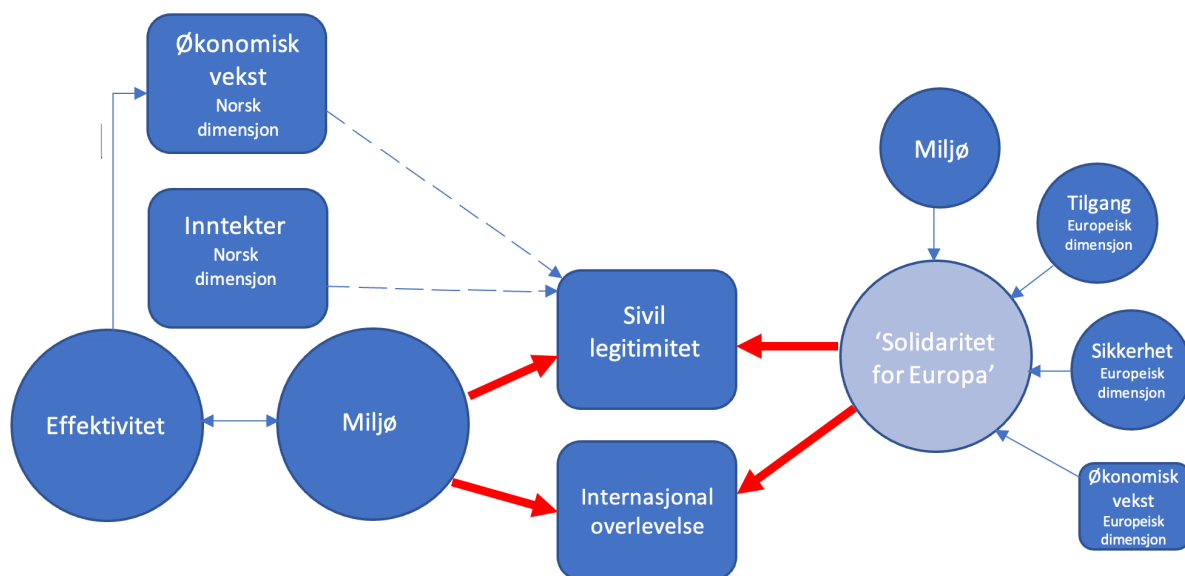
Økonomisk vekst
Norsk dimensjon

Inntekter
Norsk dimensjon

Effektivitet

Miljø

Sivil legitimitet

Internasjonal overlevelse

Miljø

Tilgang
Europeisk dimensjon

'Solidaritet for Europa'

Sikkerhet
Europeisk dimensjon

Økonomisk vekst
Europeisk dimensjon